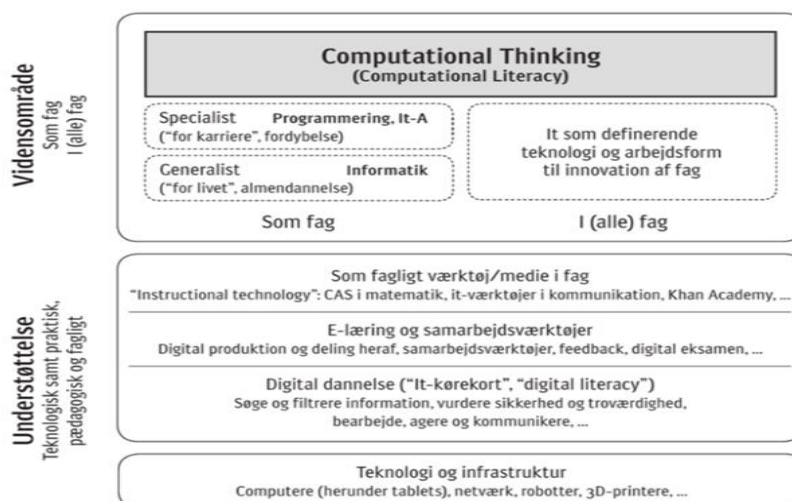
Vidensområde
Som fag
I (alle) fag

Computational Thinking
(Computational Literacy)

Specialist Programmering, It-A
("for karriere", fordybelse)

Generalist Informatik
("for livet", almendannelse)

It som definerende teknologi og arbejdsform til innovation af fag

Som fag

I (alle) fag

Understøttelse
Teknologisk samt praktisk, pædagogisk og fagligt

Som fagligt værktøj/medie i fag
"Instructional technology": CAS i matematik, it-værktøjer i kommunikation, Khan Academy, ...

E-læring og samarbejdsværktøjer
Digital produktion og deling heraf, samarbejdsværktøjer, feedback, digital eksamen, ...

Digital dannelse ("It-kørekort", "digital literacy")
Søge og filtrere information, vurdere sikkerhed og troværdighed, bearbejde, agere og kommunikere, ...

Teknologi og infrastruktur
Computere (herunder tablets), netværk, robotter, 3D-printere, ...